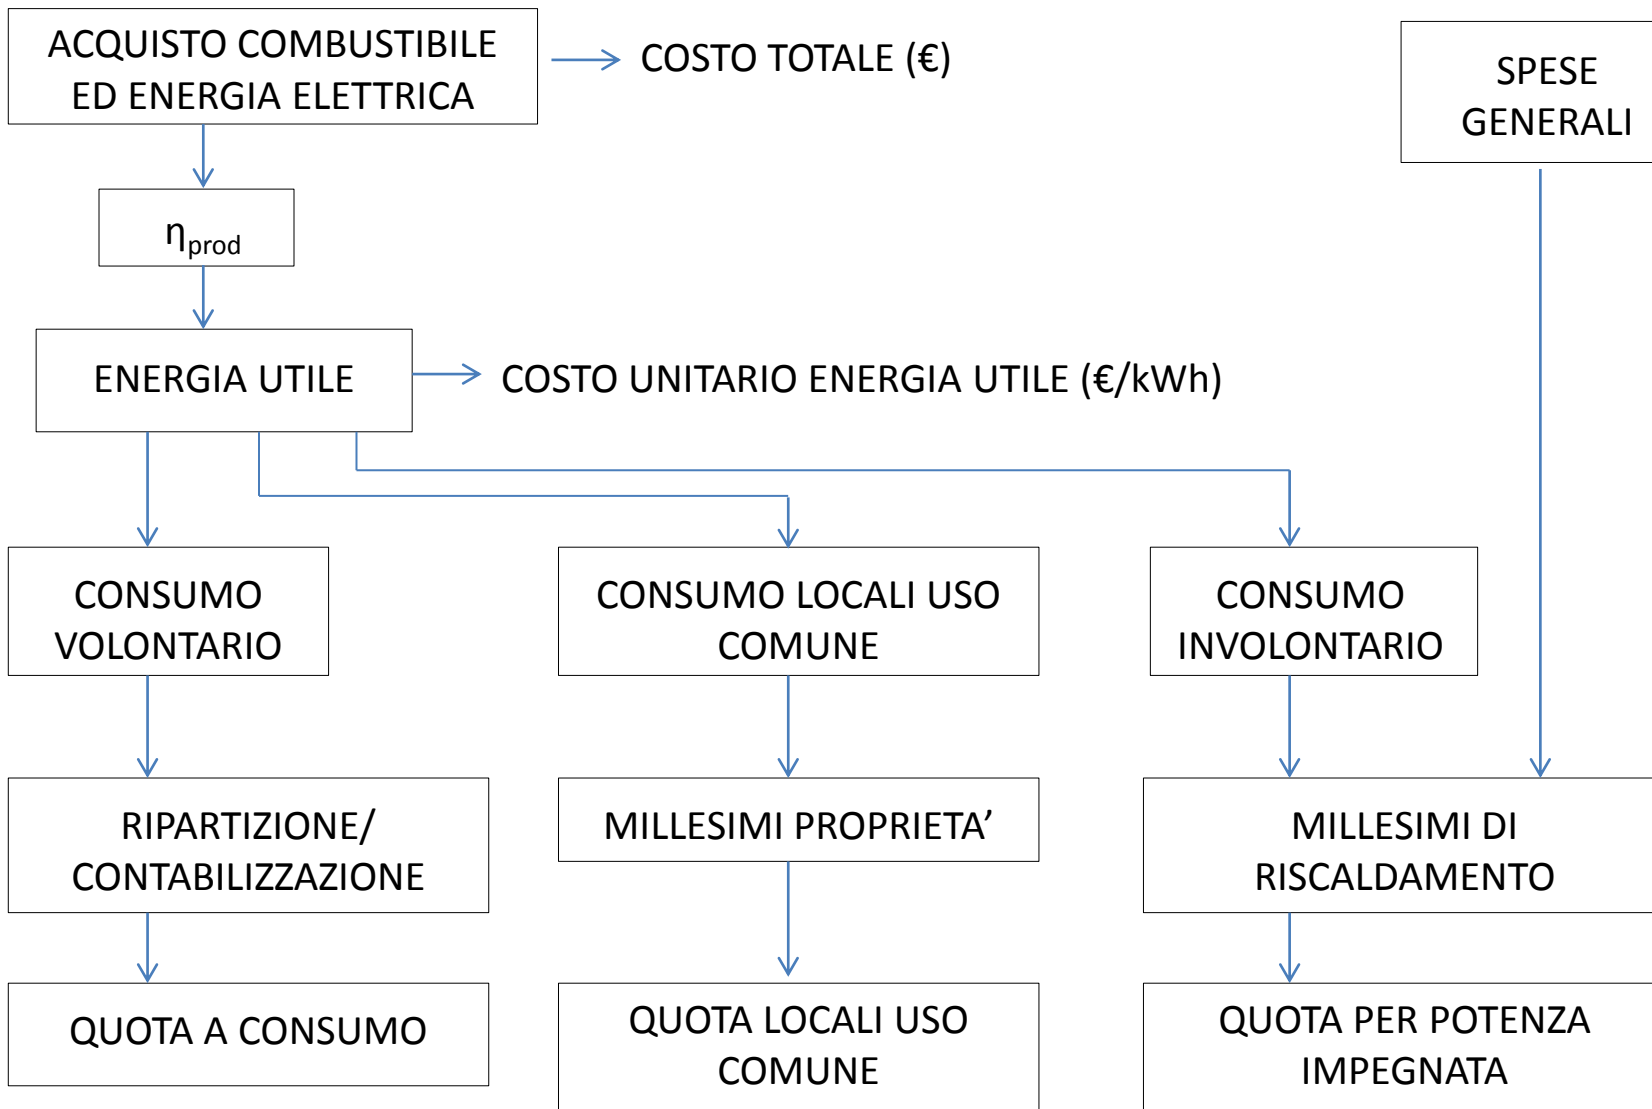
ACQUISTO COMBUSTIBILE ED ENERGIA ELETTRICA

COSTO TOTALE (€)

SPESE GENERALI

$\eta_{prod}$

ENERGIA UTILE

COSTO UNITARIO ENERGIA UTILE (€/kWh)

CONSUMO VOLONTARIO

CONSUMO LOCALI USO COMUNE

CONSUMO INVOLONTARIO

RIPARTIZIONE/ CONTABILIZZAZIONE

MILLESIMI PROPRIETA’

MILLESIMI DI RISCALDAMENTO

QUOTA A CONSUMO

QUOTA LOCALI USO COMUNE

QUOTA PER POTENZA IMPEGNATA